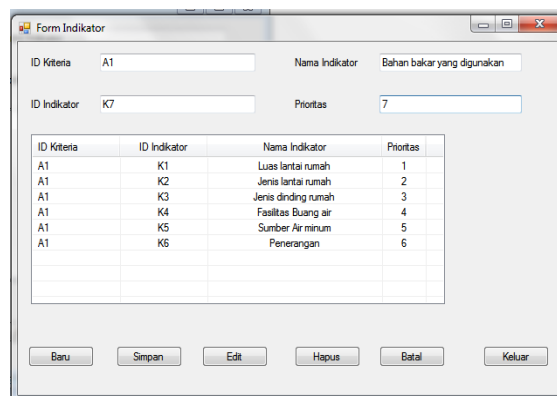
Form Indikator

ID Kriteria A1

Nama Indikator Bahan bakar yang digunakan

ID Indikator K7

Prioritas 7

| ID Kriteria | ID Indikator | Nama Indikator | Prioritas |
|---|---|---|---|
| A1 | K1 | Luas lantai rumah | 1 |
| A1 | K2 | Jenis lantai rumah | 2 |
| A1 | K3 | Jenis dinding rumah | 3 |
| A1 | K4 | Fasilitas Buang air | 4 |
| A1 | K5 | Sumber Air minum | 5 |
| A1 | K6 | Penerangan | 6 |

Baru Simpan Edit Hapus Batal Keluar